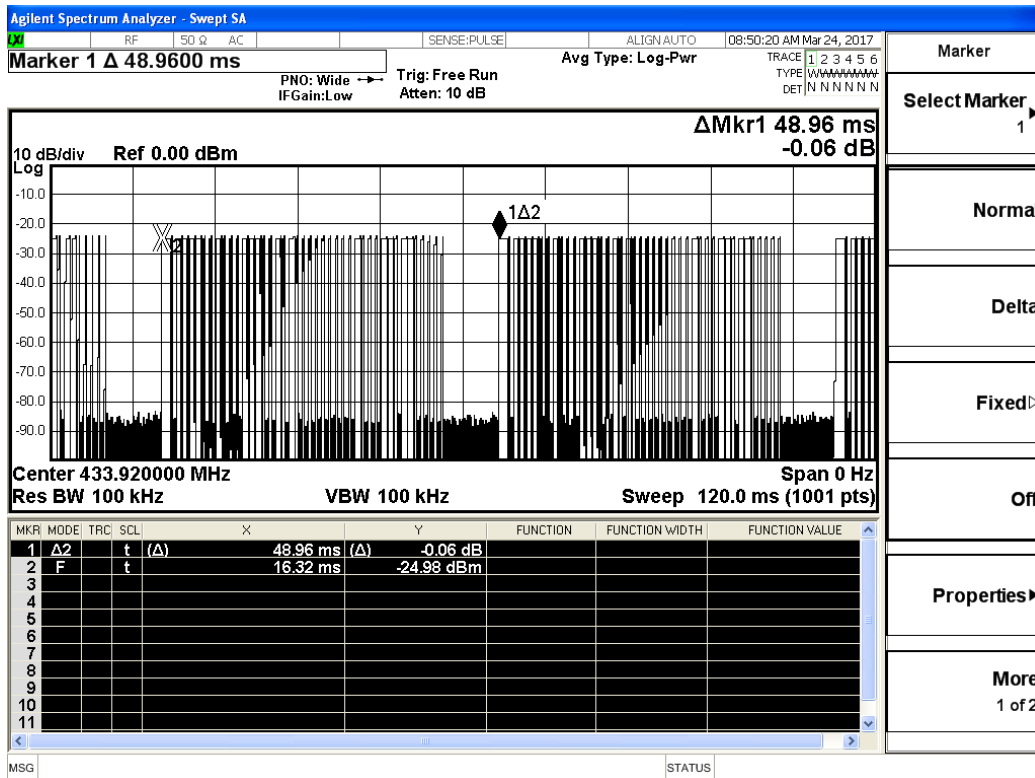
Agilent Spectrum Analyzer - Swept SA

LXI RF 50 Ω AC SENSE:PULSE ALIGN AUTO 08:50:20 AM Mar 24, 2017

Marker 1 Δ 48.9600 ms

PNO: Wide IFGain:Low Trig: Free Run Atten: 10 dB

Avg Type: Log-Pwr

TRACE 1 2 3 4 5 6
TYPE WWWWWW
DET N N N N N N

ΔMkr1 48.96 ms
-0.06 dB

10 dB/div Ref 0.00 dBm
Log

-10.0
-20.0
-30.0
-40.0
-50.0
-60.0
-70.0
-80.0
-90.0

X2

1Δ2

Center 433.920000 MHz
Span 0 Hz
Res BW 100 kHz
VBW 100 kHz
Sweep 120.0 ms (1001 pts)

| MKR | MODE | TRC | SCL | X | Y | FUNCTION | FUNCTION WIDTH | FUNCTION VALUE |
|---|---|---|---|---|---|---|---|---|
| 1 | Δ2 | | t | (Δ) 48.96 ms | (Δ) -0.06 dB | | | |
| 2 | F | | t | 16.32 ms | -24.98 dBm | | | |
| 3 | | | | | | | | |
| 4 | | | | | | | | |
| 5 | | | | | | | | |
| 6 | | | | | | | | |
| 7 | | | | | | | | |
| 8 | | | | | | | | |
| 9 | | | | | | | | |
| 10 | | | | | | | | |
| 11 | | | | | | | | |

MSG STATUS

Marker

Select Marker
1

Norma

Delta

Fixed

Off

Properties

More
1 of 2